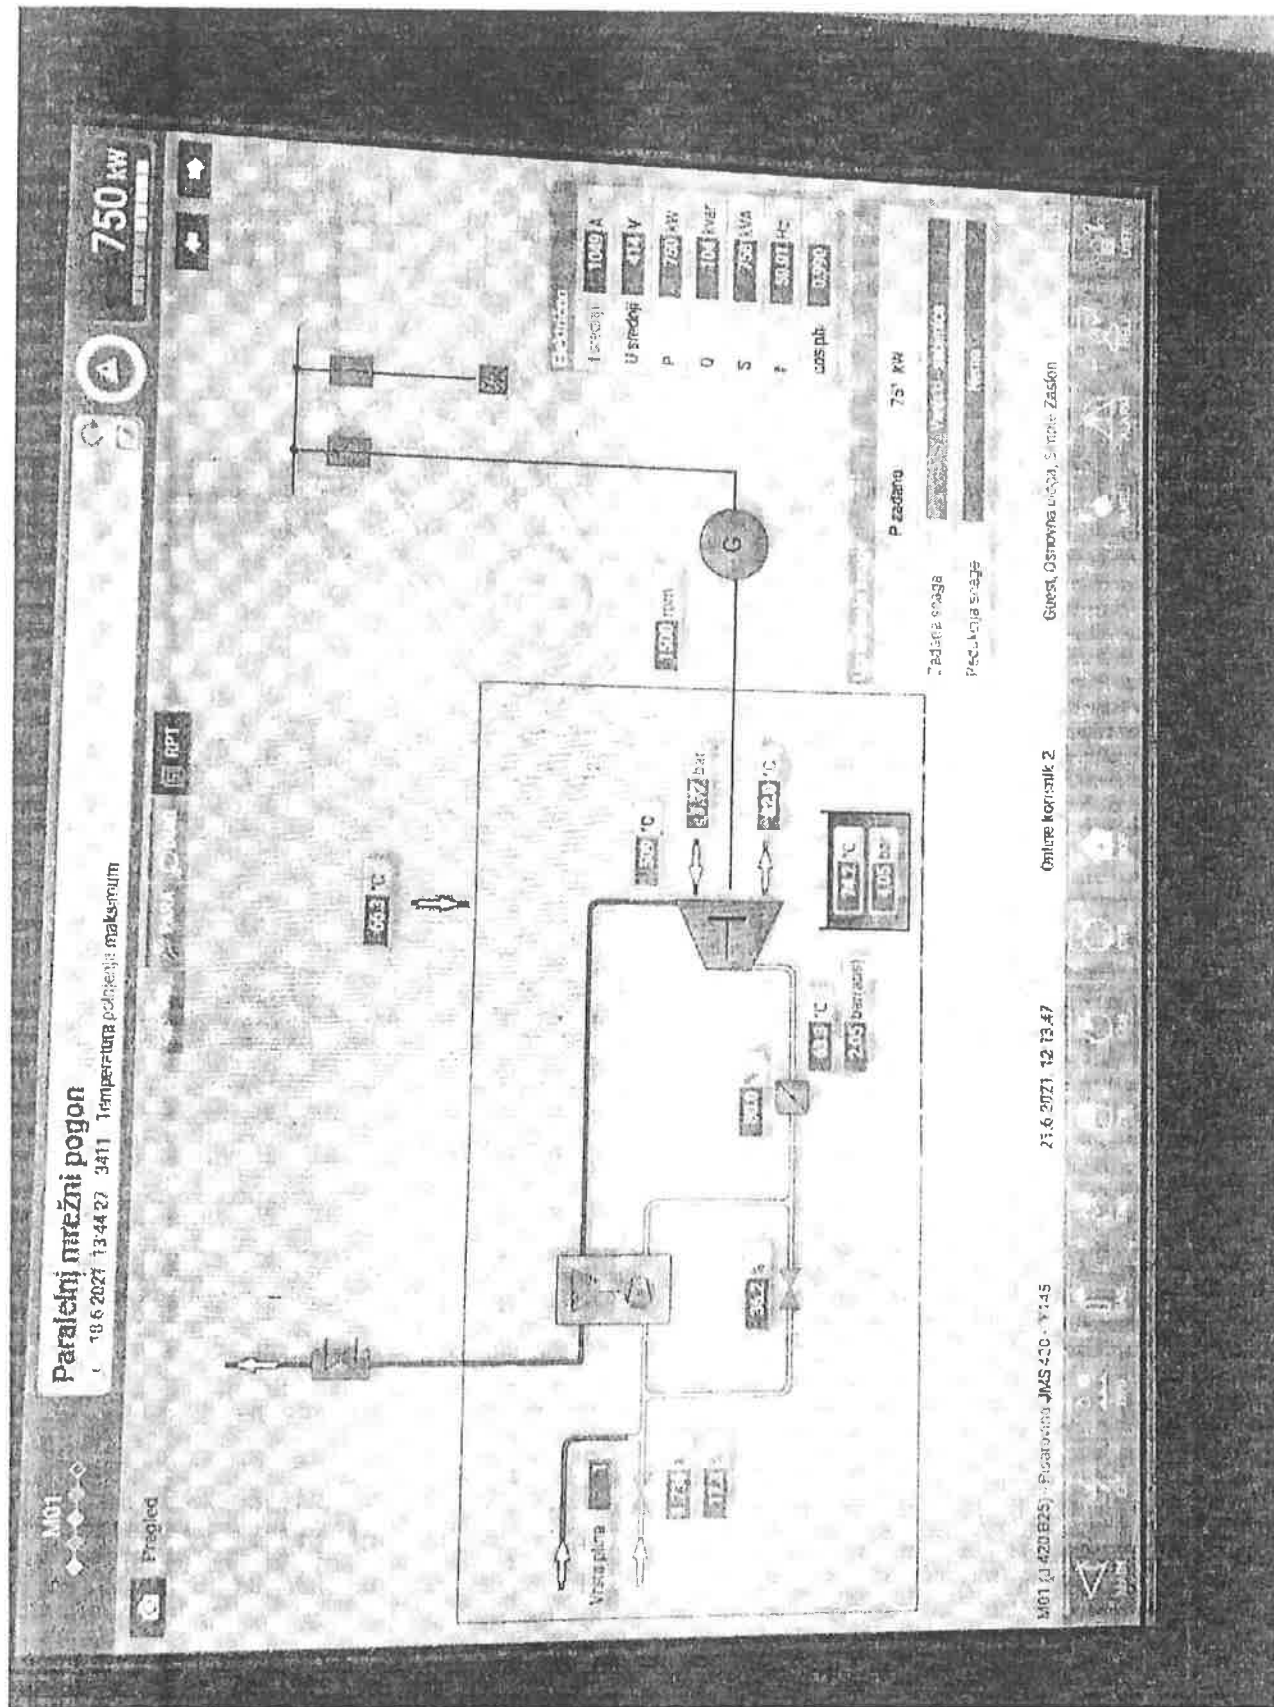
M01
Paralelni mrežni pogon
18.6.2021 13:44:27 3411 Temperatura polnjenja maksimum
750 kW
Pregled
RPT
66.3 °C
1500 rpm
G
150 °C
bar
°C
74.2 °C
1.05 bar
65.9 °C
2.65 bar(abs)
Vrsta plina
Električno
I srednji 1049 A
U srednji 414 V
P 750 kW
Q 104 kvar
S 758 kVA
f 50.01 Hz
cos phi 0.990
P zadano 751 kW
Zadana snaga
Podešavanje snage
M01 (J 420 B25) - Postrojenje JMS 420 - Y145
21.6.2021. 12:13:47
Online korisnik 2
Gost, Osnovna razina, Sljedeći Zaslon